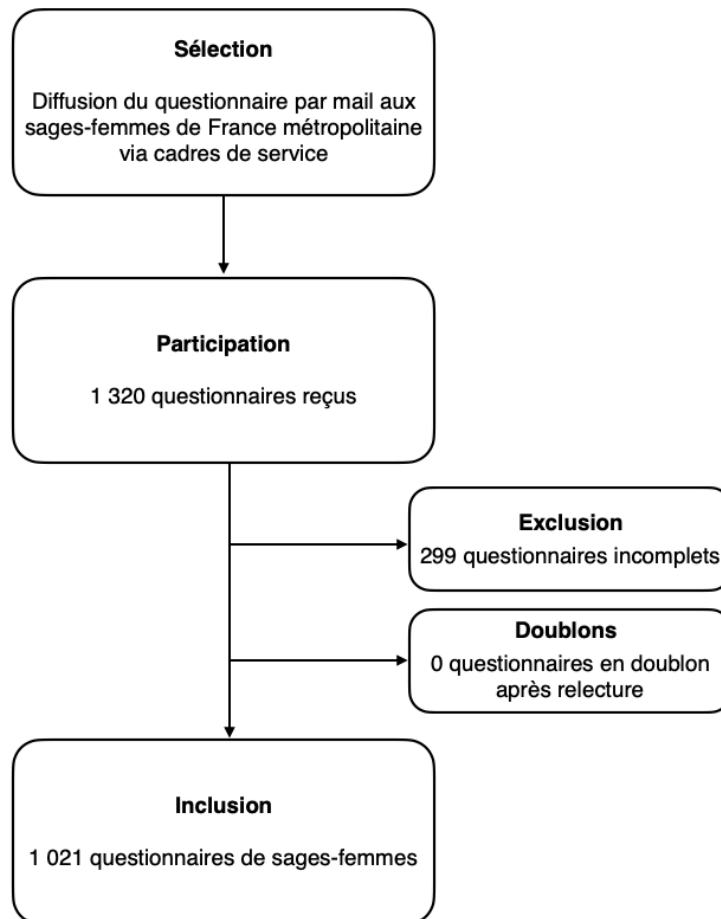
Sélection

Diffusion du questionnaire par mail aux sages-femmes de France métropolitaine via cadres de service

Participation

1 320 questionnaires reçus

Exclusion

299 questionnaires incomplets

Doublons

0 questionnaires en doublon après relecture

Inclusion

1 021 questionnaires de sages-femmes